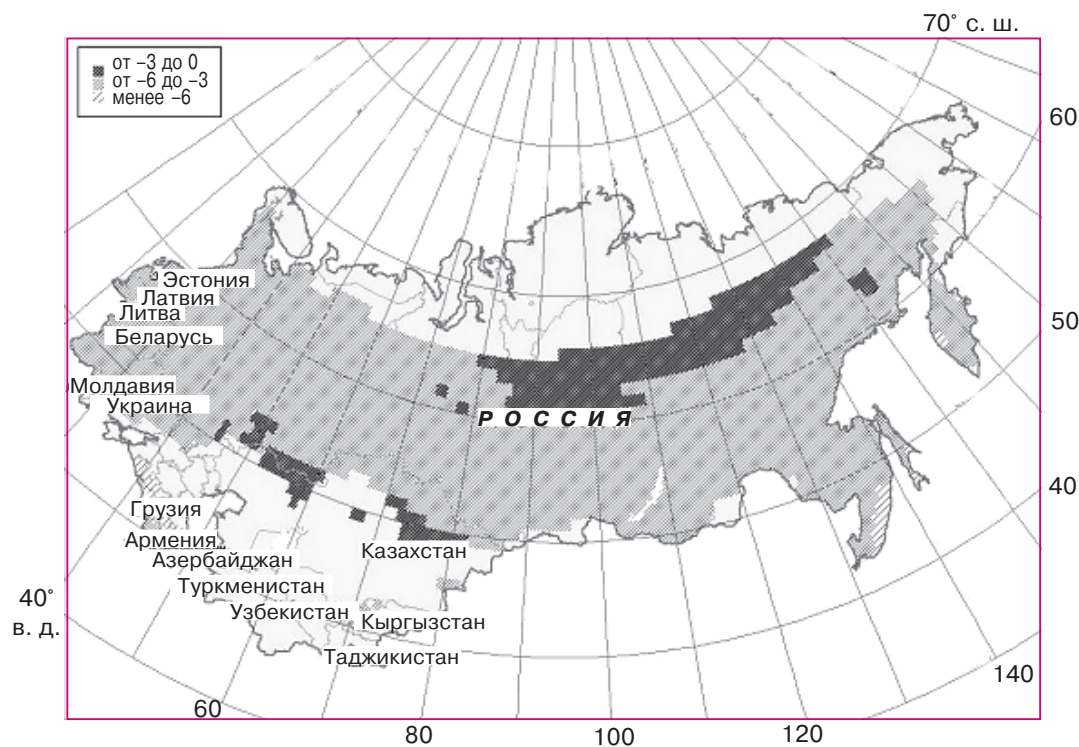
70˚ с. ш.

от –3 до 0
от –6 до –3
менее –6

60

Эстония
Латвия
Литва
Беларусь

50

Молдавия
Украина

Р О С С И Я

40

Грузия
Армения
Азербайджан
Казахстан
Туркменистан
Узбекистан
Кыргызстан
Таджикистан

40˚
в. д.

60
80
100
120
140